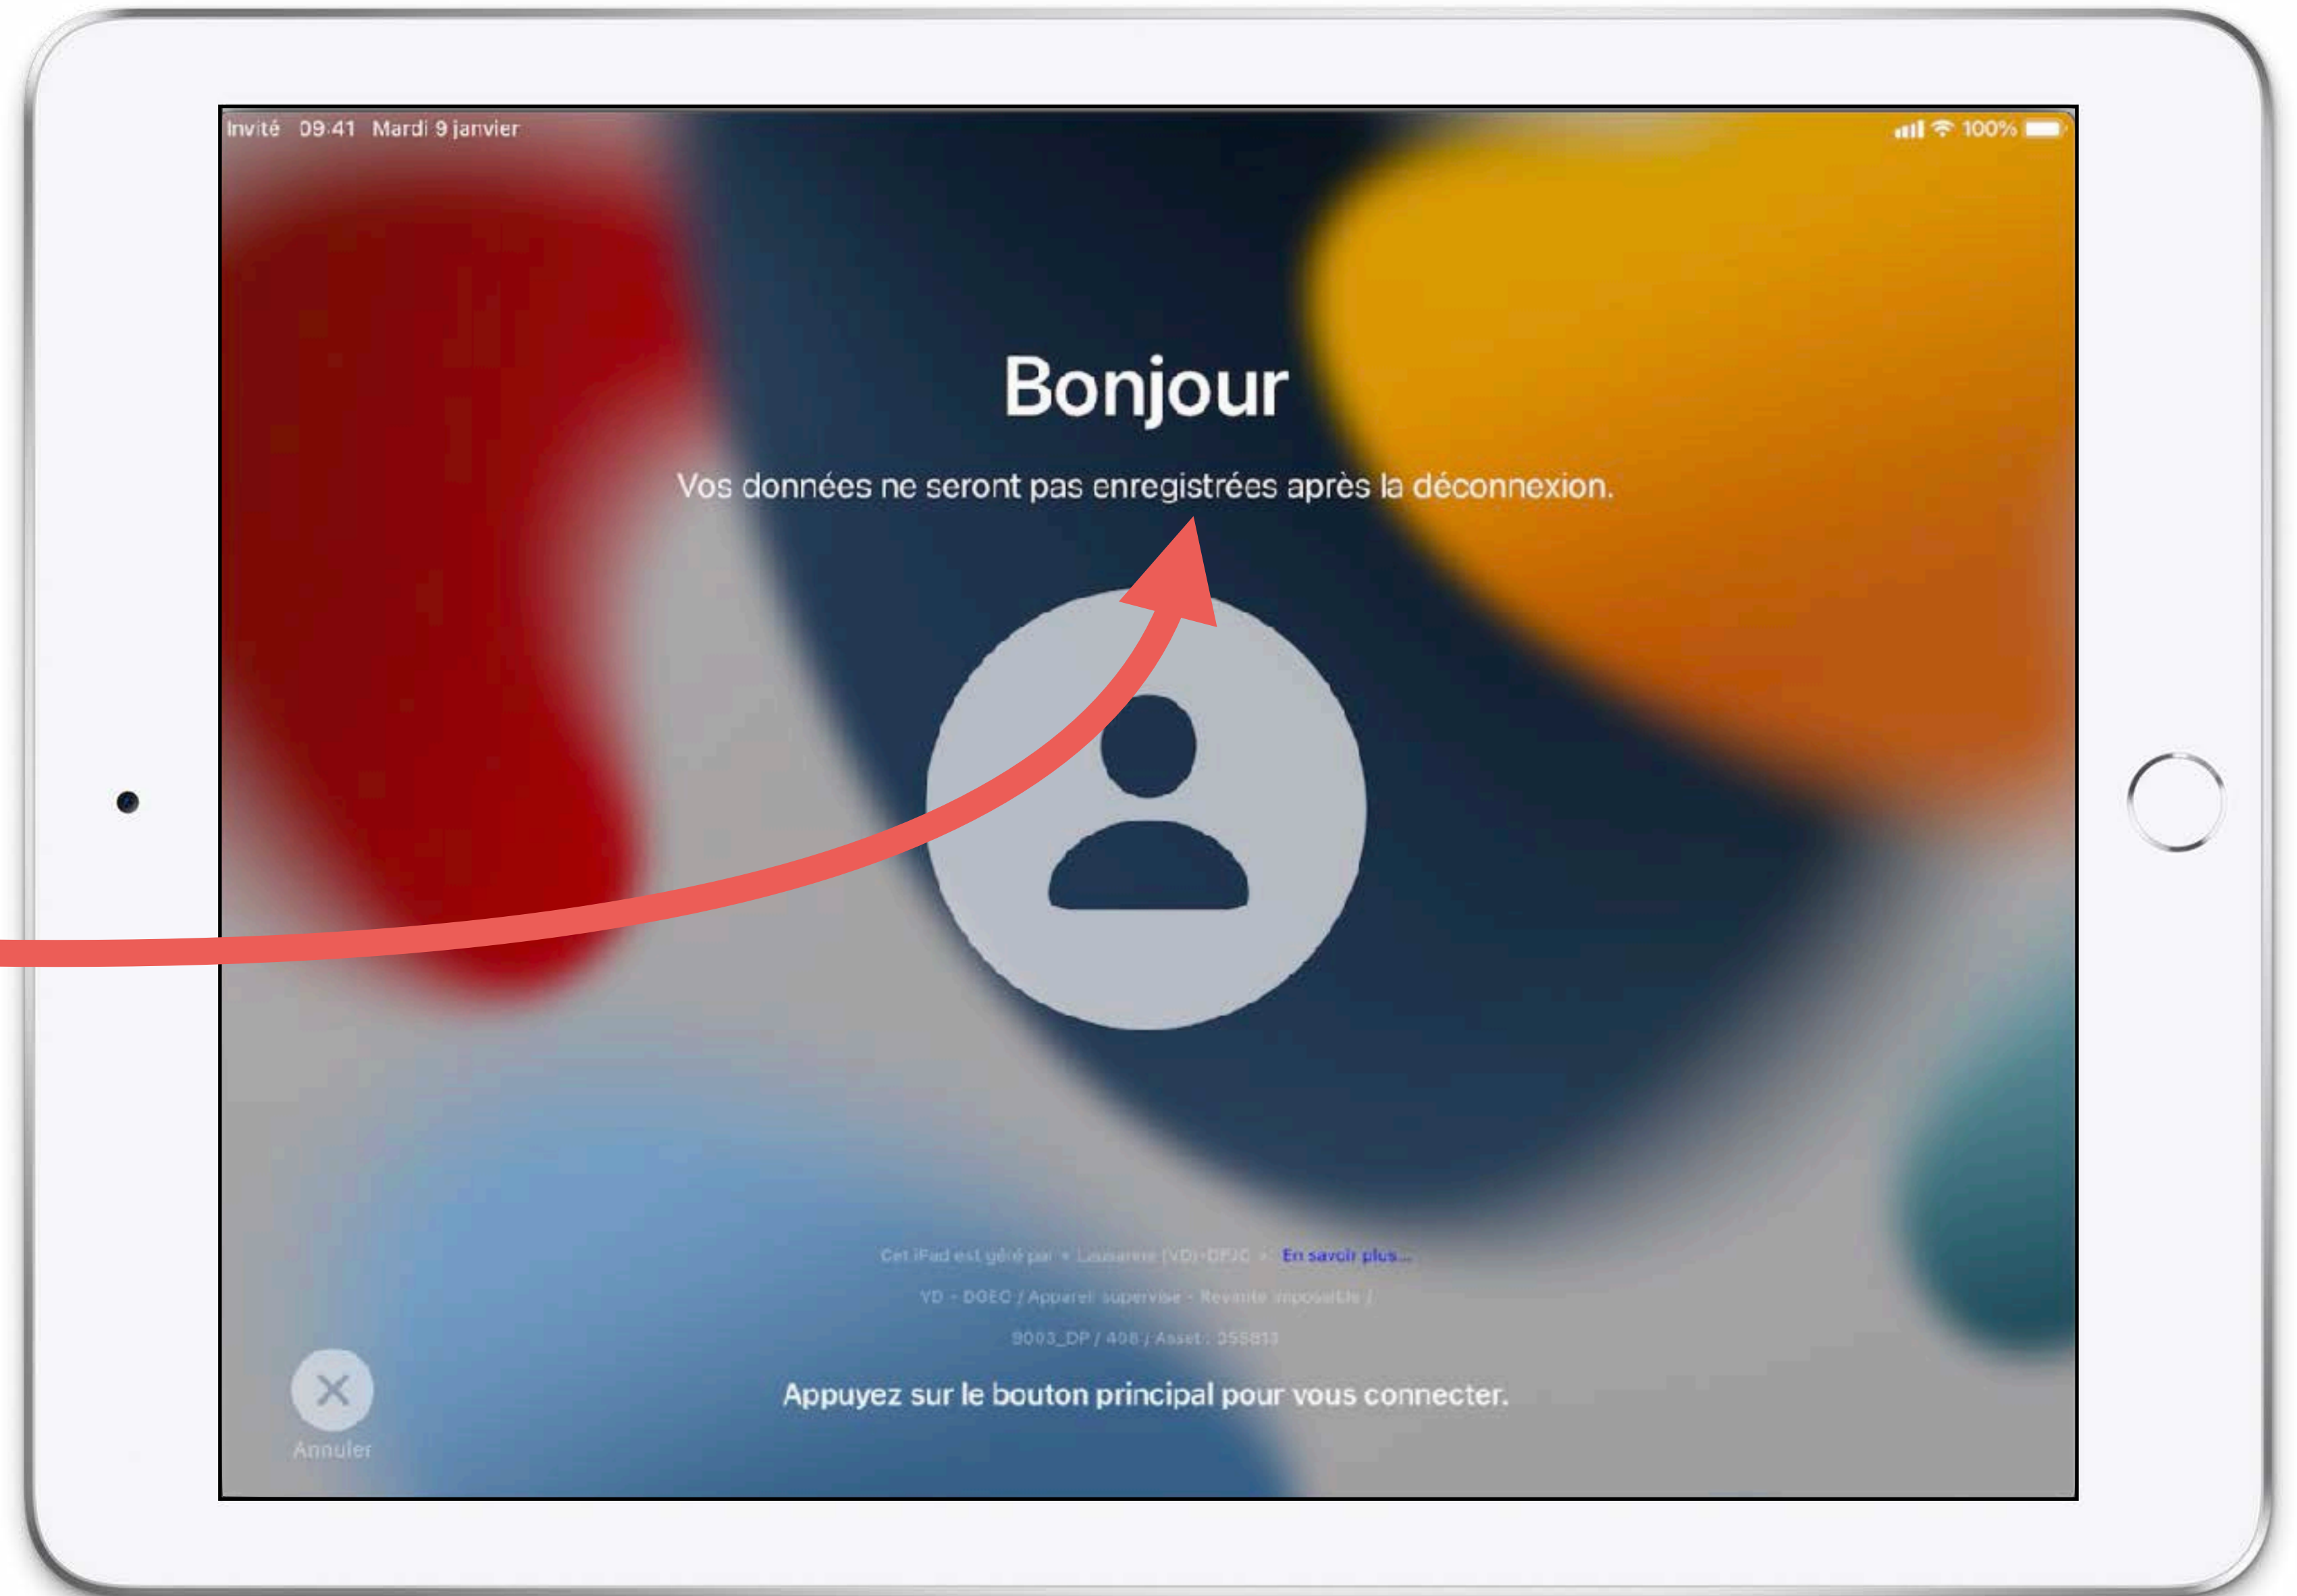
Invité 09:41 Mardi 9 janvier

100%

Bonjour

Vos données ne seront pas enregistrées après la déconnexion.

Cet iPad est géré par « Lausanne (VD)-DFJC ». En savoir plus...

VD - DGEO / Appareil supervisé - Revente impossible /

9003_DP / 408 / Asset : 355813

Appuyez sur le bouton principal pour vous connecter.

Annuler